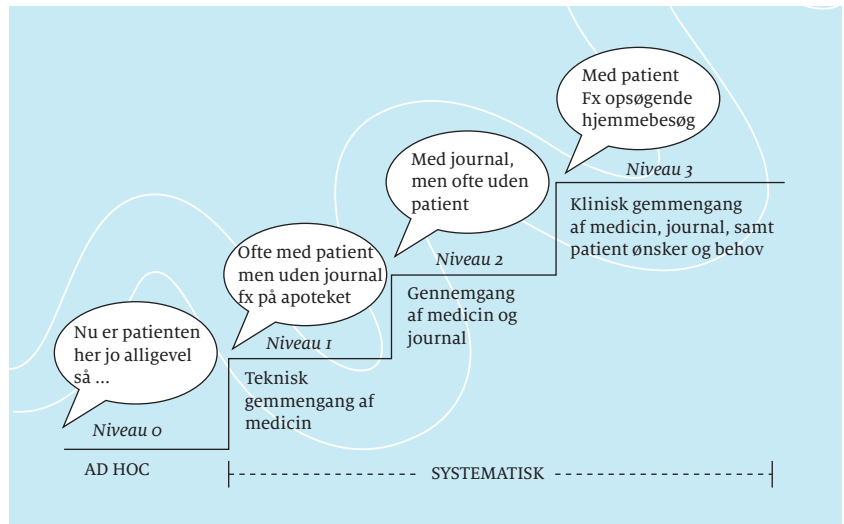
Med patient Fx opsøgende hjemmebesøg

Niveau 3

Klinisk gemmengang af medicin, journal, samt patient ønsker og behov

Med journal, men ofte uden patient

Niveau 2

Gennemgang af medicin og journal

Ofte med patient men uden journal fx på apoteket

Niveau 1

Teknisk gemmengang af medicin

Nu er patienten her jo alligevel så ...

Niveau 0

AD HOC

SYSTEMATISK